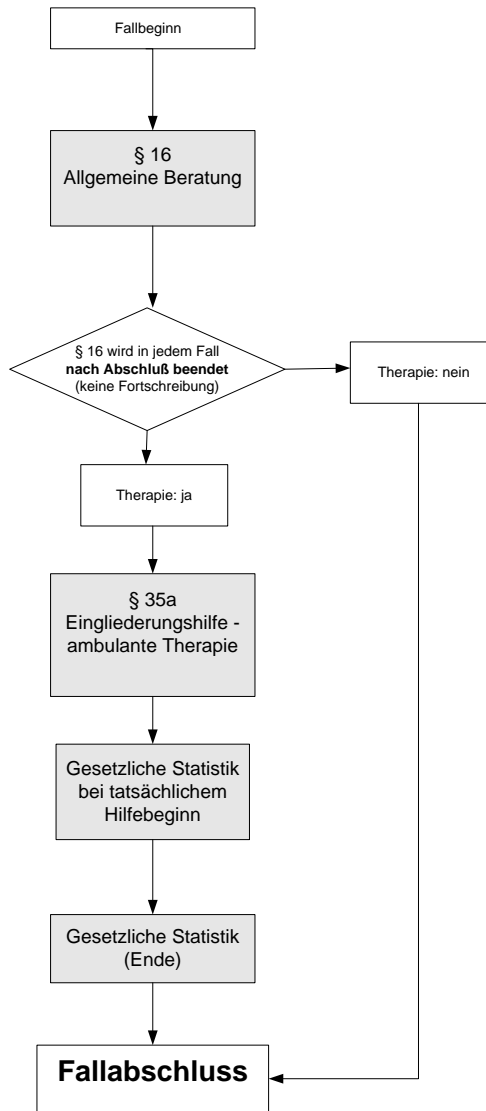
Fallbeginn

§ 16
Allgemeine Beratung

§ 16 wird in jedem Fall **nach Abschluß beendet** (keine Fortschreibung)

Therapie: nein

Therapie: ja

§ 35a
Eingliederungshilfe - ambulante Therapie

Gesetzliche Statistik bei tatsächlichem Hilfebeginn

Gesetzliche Statistik (Ende)

**Fallabschluss**